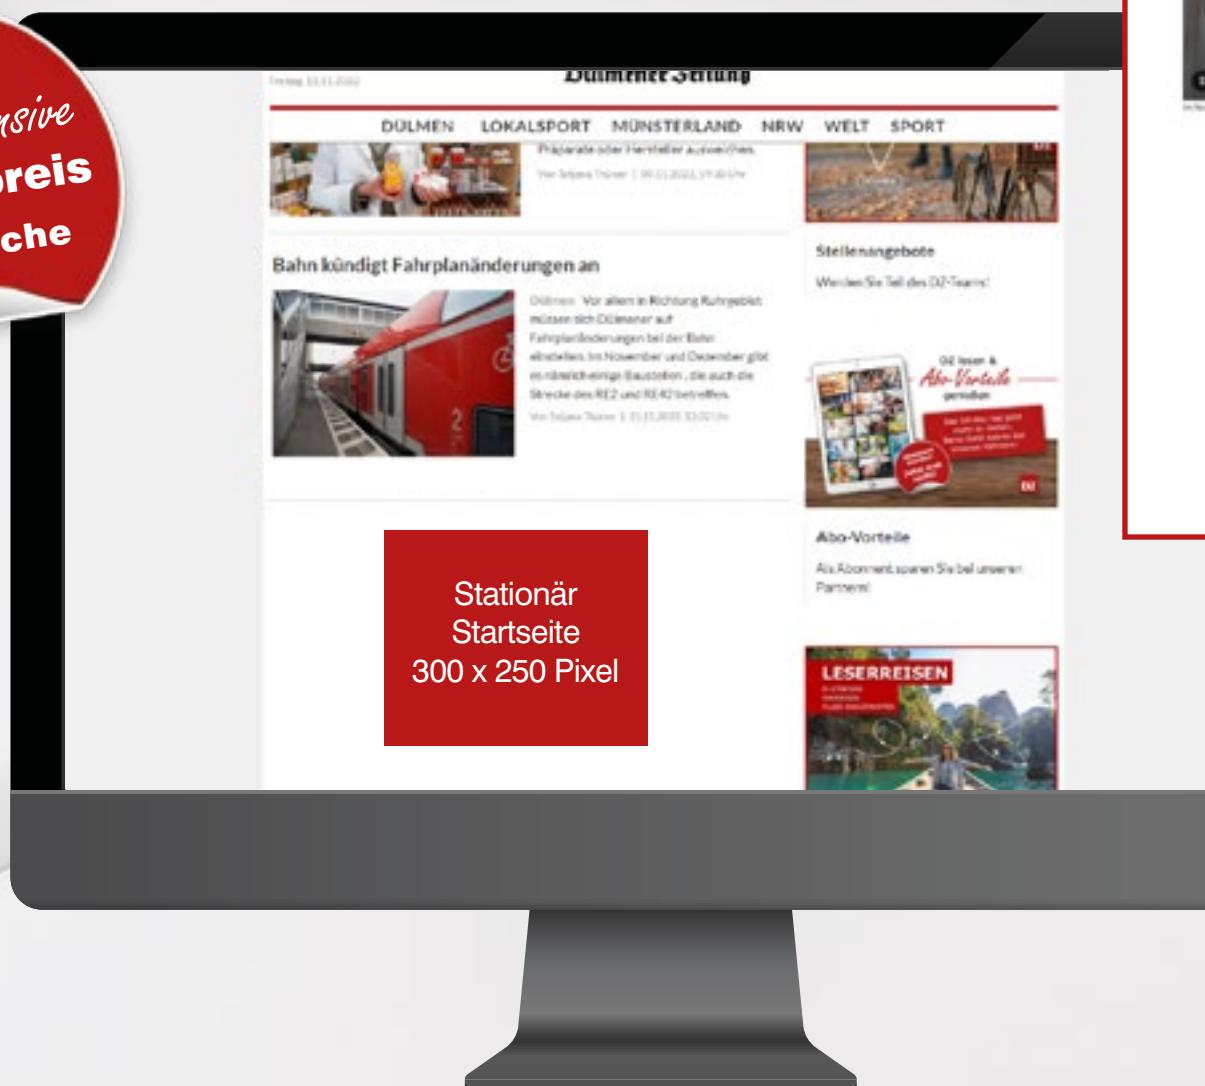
nsive
preis
che

Freitag, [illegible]

Dülmener Zeitung

DÜLMEN LOKALSPORT MÜNSTERLAND NRW WELT SPORT

Präparate oder Hersteller ausweichen.

Von Tatjana Thüner | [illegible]

Bahn kündigt Fahrplanänderungen an

Dülmen. Vor allem in Richtung Ruhrgebiet müssen sich Dülmener auf Fahrplanänderungen bei der Bahn einstellen. Im November und Dezember gibt es nämlich einige Baustellen, die auch die Strecke des RE2 und RE42 betreffen.

Von Tatjana Thüner | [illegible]

Stationär
Startseite
300 x 250 Pixel

Stellenangebote

Werden Sie Teil des DZ-Teams!

DZ lesen & Abo-Vorteile genießen

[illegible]

DZ

Abo-Vorteile

Als Abonnent sparen Sie bei unseren Partnern!

LESERREISEN

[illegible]